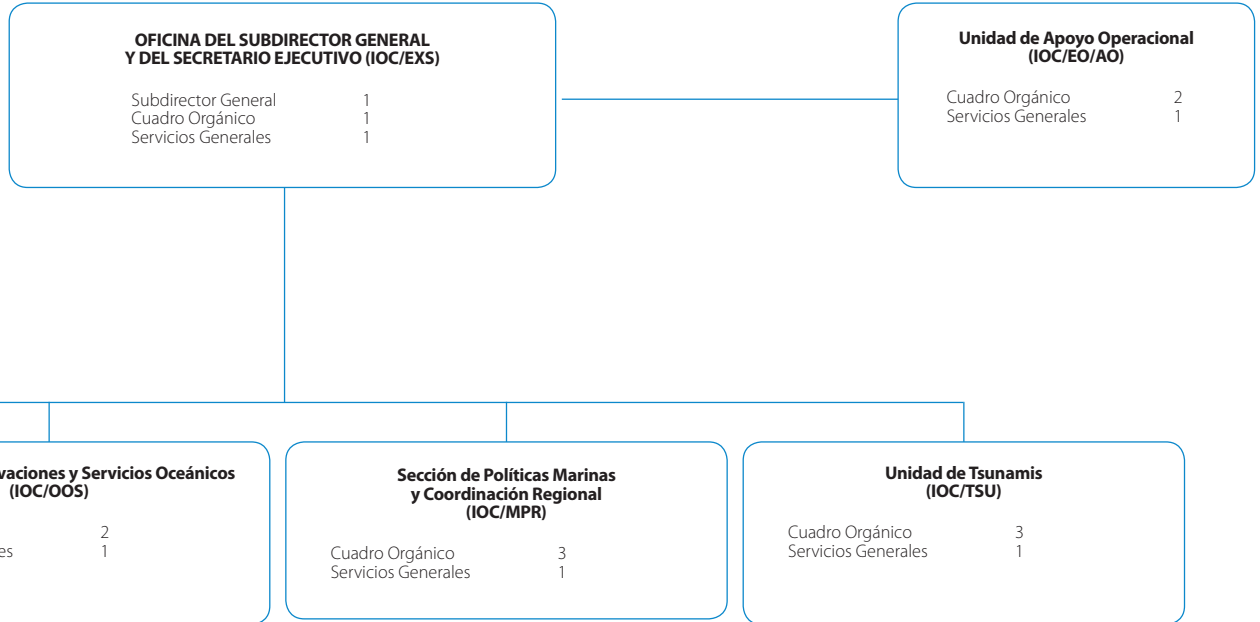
OFICINA DEL SUBDIRECTOR GENERAL Y DEL SECRETARIO EJECUTIVO (IOC/EXS)

Subdirector General 1
Cuadro Orgánico 1
Servicios Generales 1

Unidad de Apoyo Operacional (IOC/EO/AO)

Cuadro Orgánico 2
Servicios Generales 1

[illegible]vaciones y Servicios Oceánicos (IOC/OOS)

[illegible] 2
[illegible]es 1

Sección de Políticas Marinas y Coordinación Regional (IOC/MPR)

Cuadro Orgánico 3
Servicios Generales 1

Unidad de Tsunamis (IOC/TSU)

Cuadro Orgánico 3
Servicios Generales 1